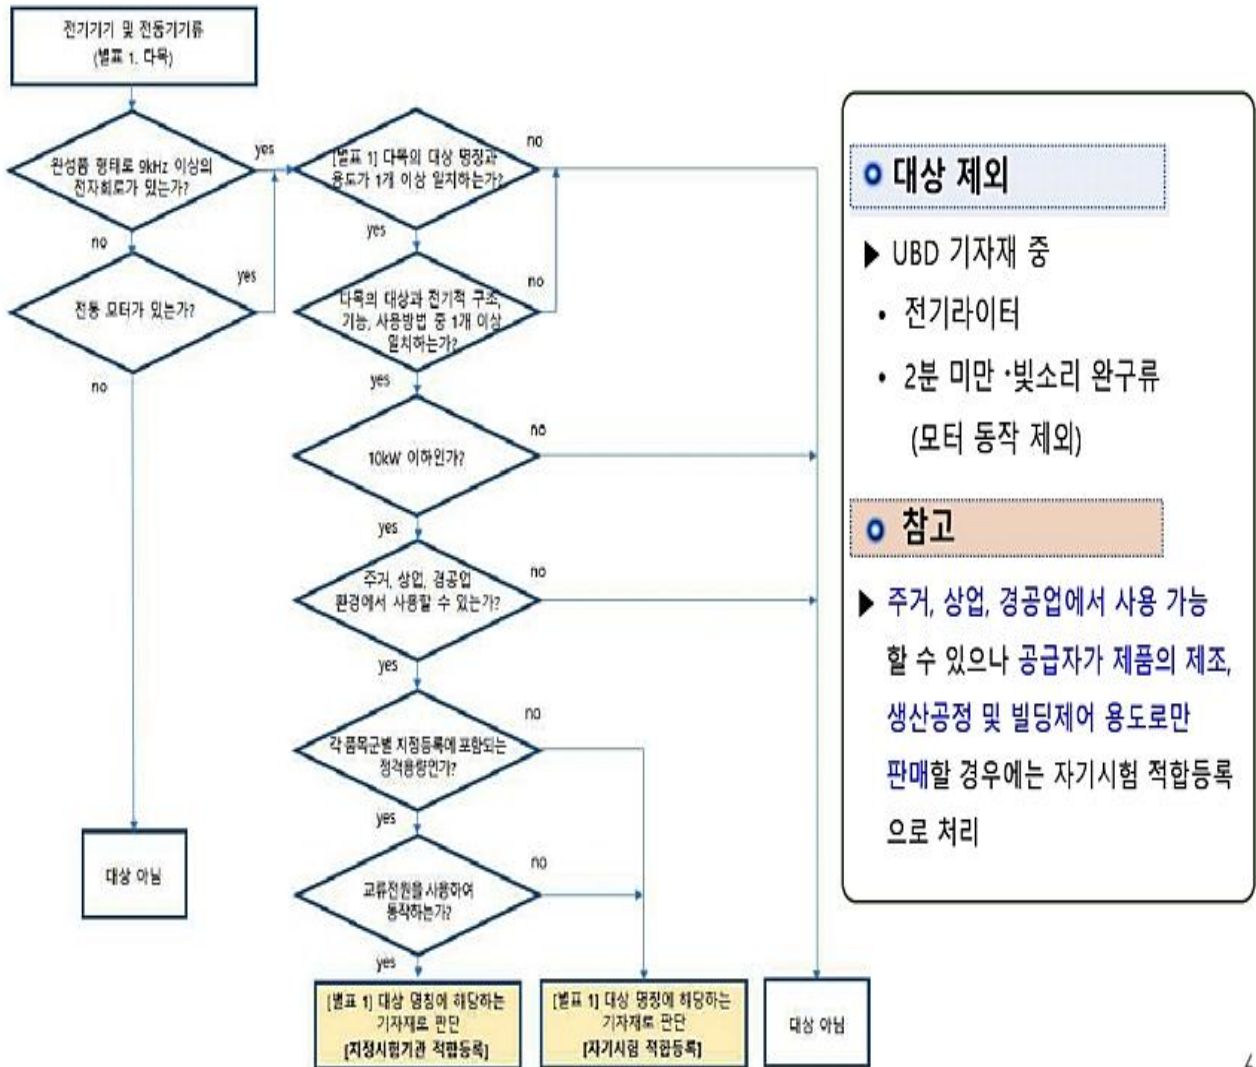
전기기기 및 전동기기류
(별표 1. 다목)

완성품 형태로 9kHz 이상의 전자회로가 있는가?

yes

no

전동 모터가 있는가?

yes

no

대상 아님

[별표 1] 다목의 대상 명칭과 용도가 1개 이상 일치하는가?

no

yes

다목의 대상과 전기적 구조, 기능, 사용방법 중 1개 이상 일치하는가?

no

yes

10kW 이하인가?

no

yes

주거, 상업, 경공업 환경에서 사용할 수 있는가?

no

yes

각 품목군별 지정등록에 포함되는 정격용량인가?

no

yes

교류전원을 사용하여 동작하는가?

no

yes

[별표 1] 대상 명칭에 해당하는 기자재로 판단
[지정시험기관 적합등록]

[별표 1] 대상 명칭에 해당하는 기자재로 판단
[자기시험 적합등록]

대상 아님

대상 제외

▶ UBD 기자재 중
• 전기라이터
• 2분 미만 ·빛소리 완구류 (모터 동작 제외)

참고

▶ 주거, 상업, 경공업에서 사용 가능할 수 있으나 공급자가 제품의 제조, 생산공정 및 빌딩제어 용도로만 판매할 경우에는 자기시험 적합등록으로 처리